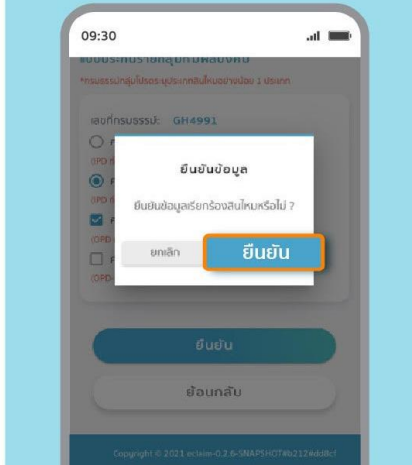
09:30

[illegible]

*กรมธรรม์กลุ่มโปรดระบุประเภทสินไหมอย่างน้อย 1 ประเภท

เลขที่กรมธรรม์: GH4991

(OPD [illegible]

(OPD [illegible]

(OPD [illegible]

(OPD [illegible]

ยืนยันข้อมูล

ยืนยันข้อมูลเรียกร้องสินไหมหรือไม่ ?

ยกเลิก

ยืนยัน

ยืนยัน

ย้อนกลับ

Copyright © 2021 eclaim-0.2.6-SNAPSHOT#b212#dd8cf